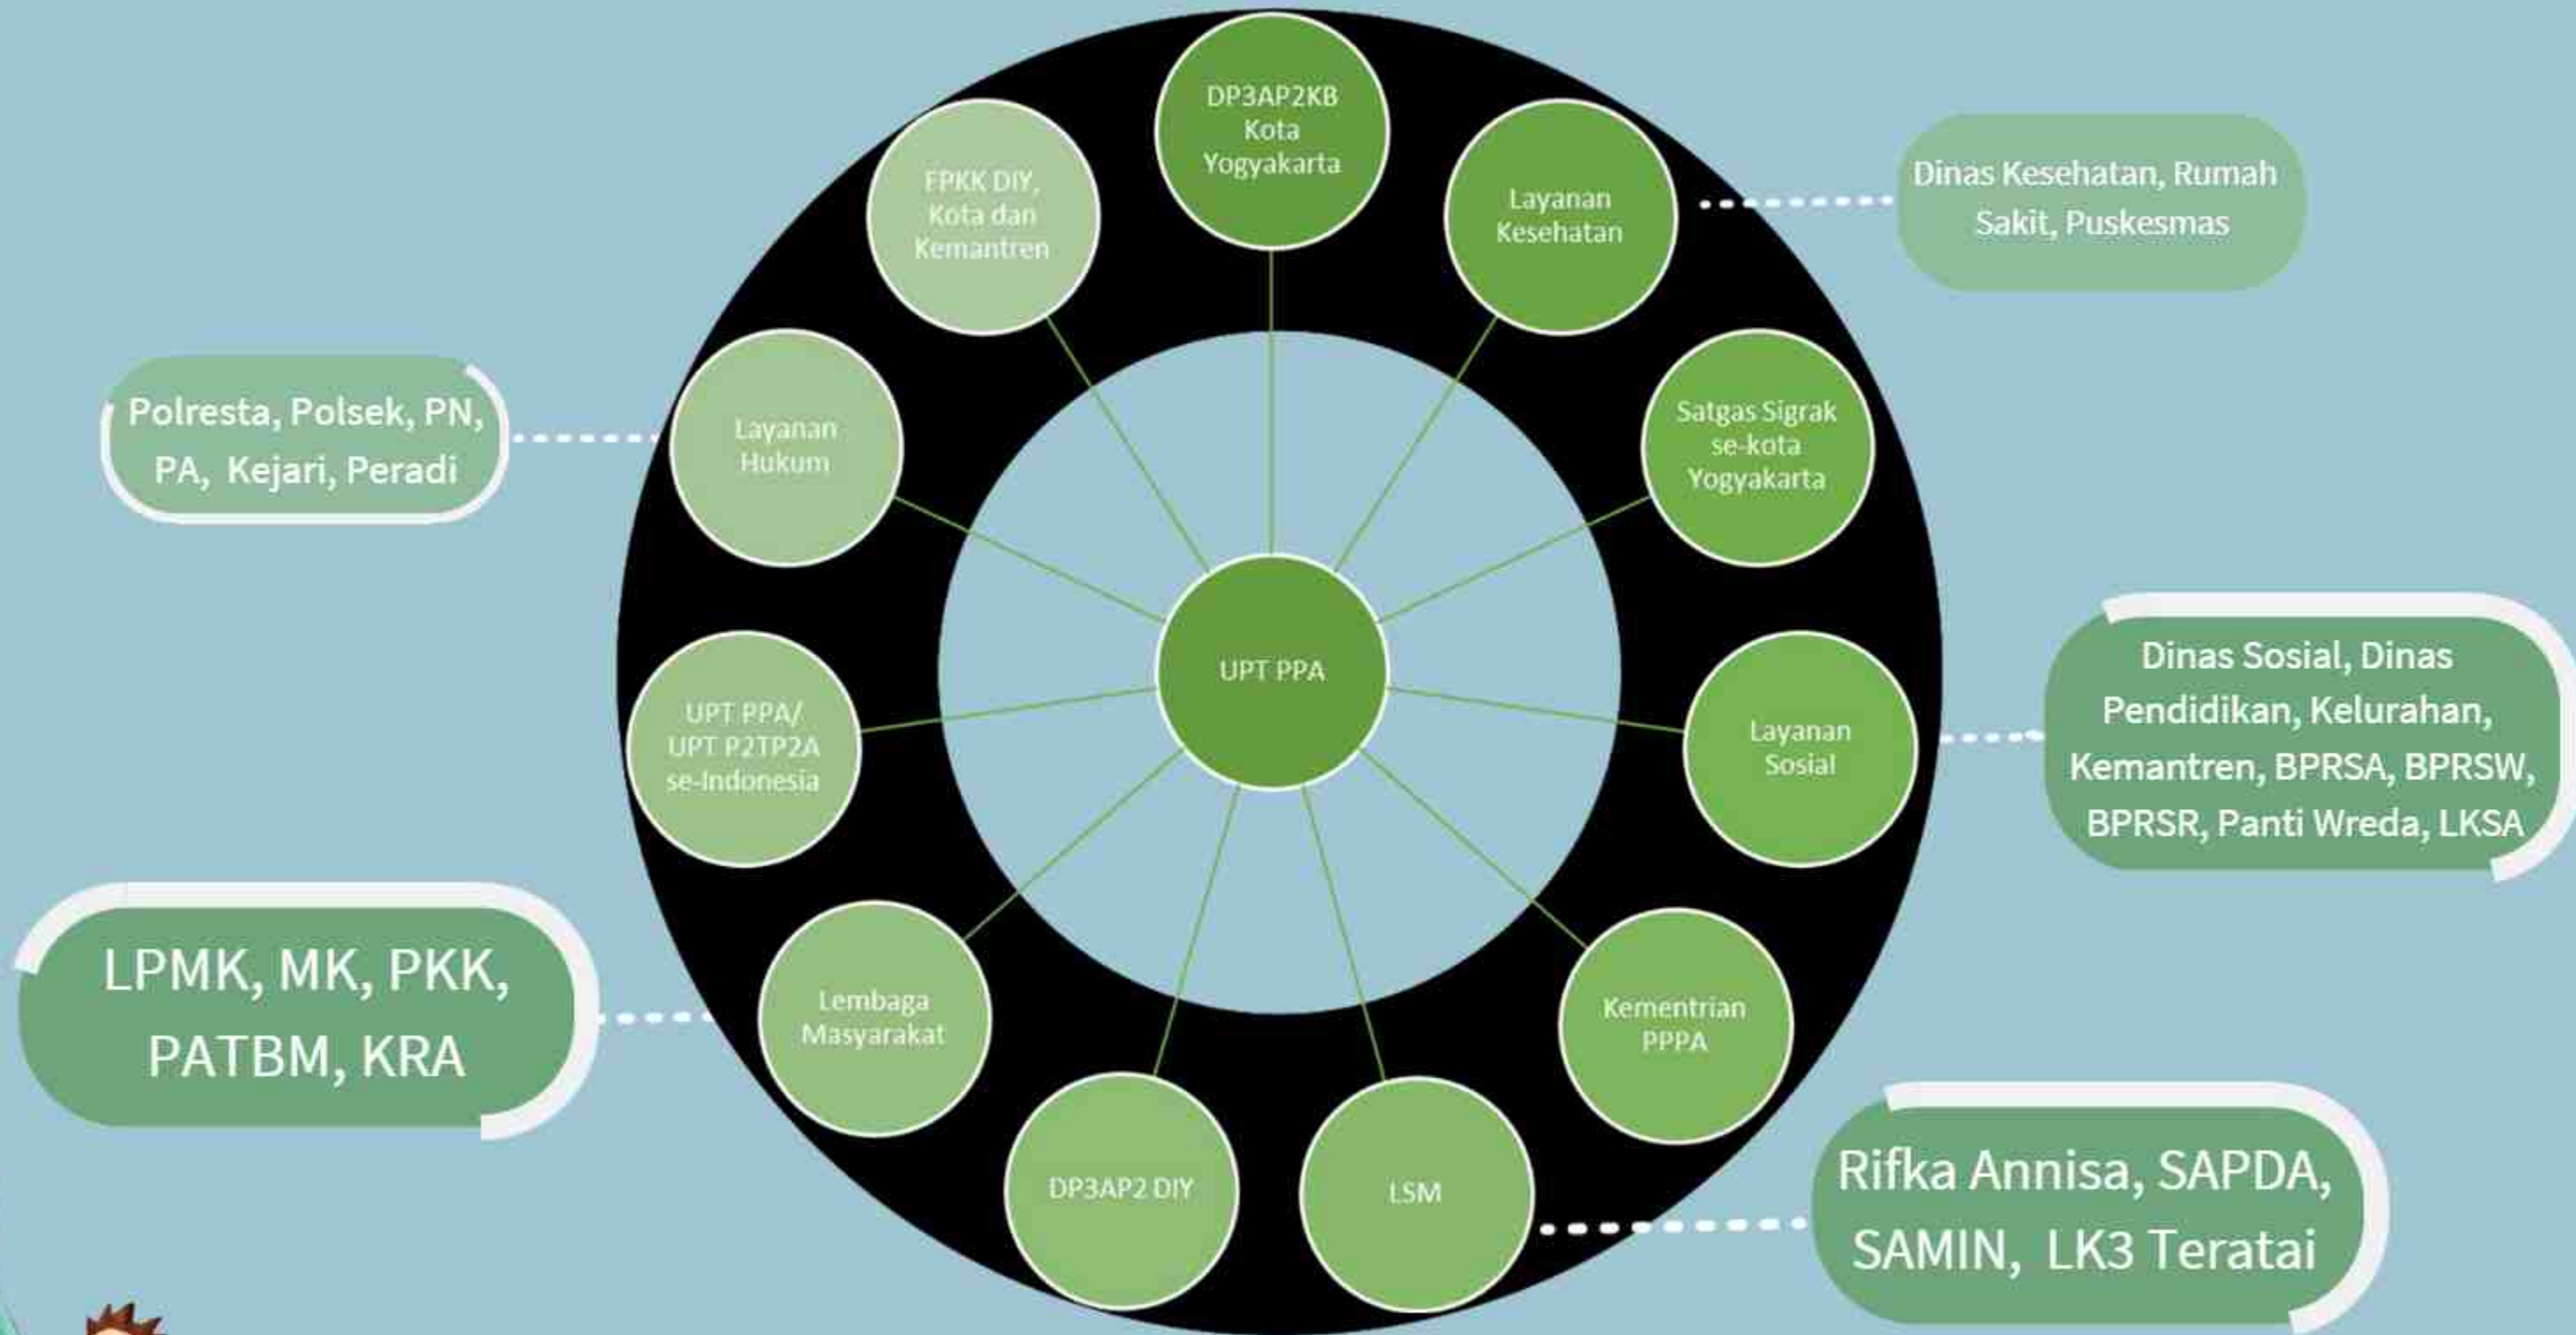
DP3AP2KB Kota Yogyakarta

FPKK DIY, Kota dan Kemantren

Layanan Kesehatan

Dinas Kesehatan, Rumah Sakit, Puskesmas

Polresta, Polsek, PN, PA, Kejari, Peradi

Layanan Hukum

Satgas Sigrak se-kota Yogyakarta

UPT PPA

UPT PPA/ UPT P2TP2A se-Indonesia

Layanan Sosial

Dinas Sosial, Dinas Pendidikan, Kelurahan, Kemantren, BPRSA, BPRSW, BPRSR, Panti Wreda, LKSA

LPMK, MK, PKK, PATBM, KRA

Lembaga Masyarakat

Kementrian PPPA

DP3AP2 DIY

LSM

Rifka Annisa, SAPDA, SAMIN, LK3 Teratai